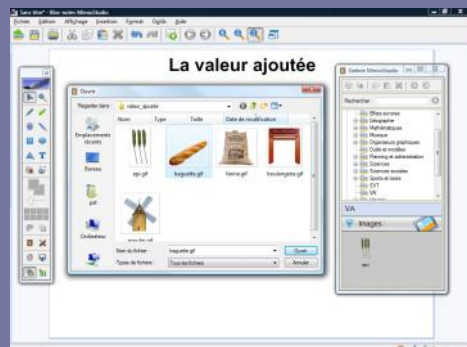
Sans titre* - Bloc-notes MimioStudio
Fichier Édition Affichage Insertion Format Outils Aide

La valeur ajoutée

Ouvrir
Regarder dans : valeur_ajoutee
Nom Type Taille Date de modification
Emplacements récents
Bureau
ptit
Ordinateur
epi.gif baguette.gif farine.gif boulangerie.gif
moulin.gif
Nom du fichier : baguette.gif
Types de fichiers : Tous les fichiers
Ouvrir
Annuler

Galerie MimioStudio
Rechercher
Effets sonores
Géographie
Mathématiques
Musique
Organiseurs graphiques
Outils et modèles
Planning et administration
Sciences
Sciences sociales
Sports et loisirs
SVT
VA
VA
Images
epi